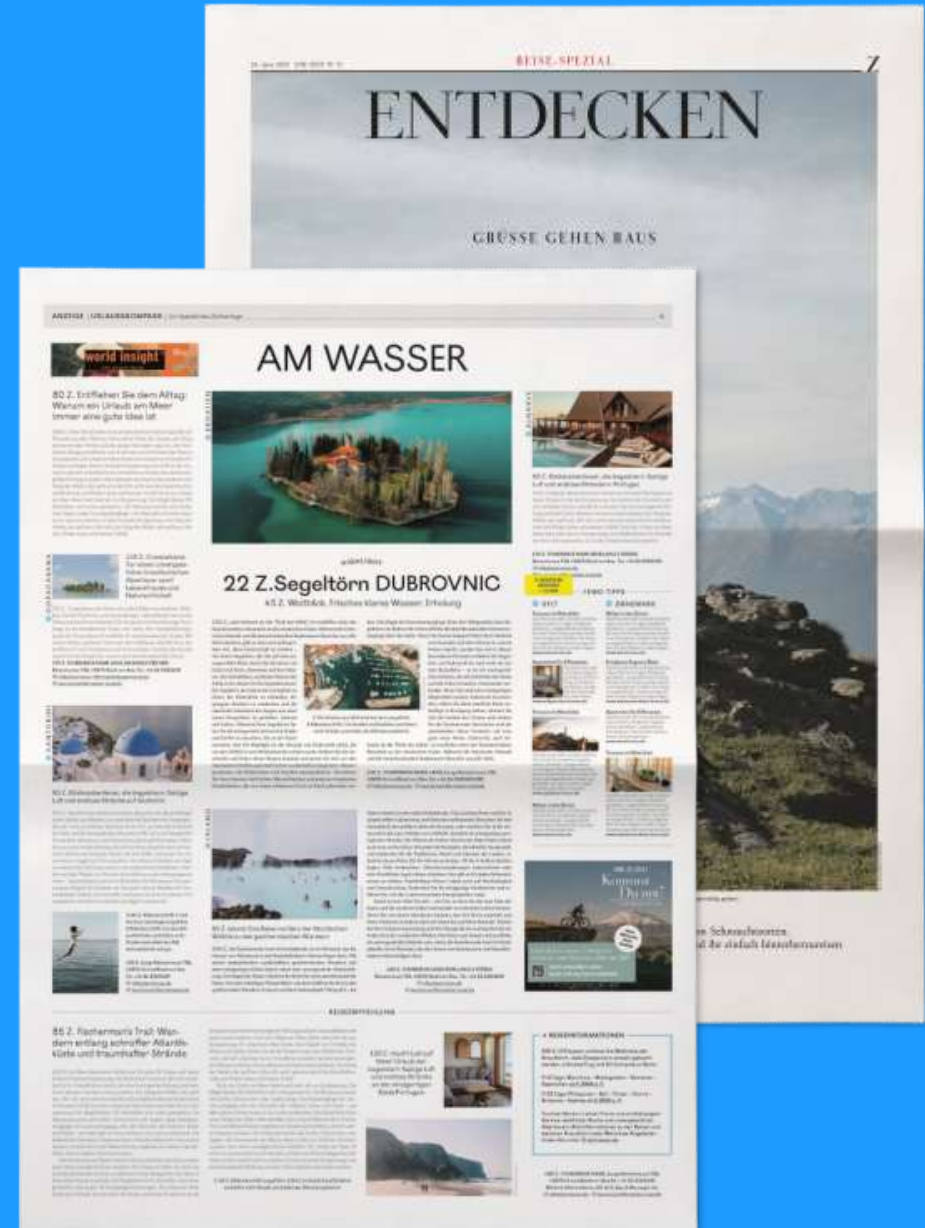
REISE-SPEZIAL

Z

ENTDECKEN

GRÜSSE GEHEN RAUS

ANZEIGE | URLAUBSKOMPASS

world insight

AM WASSER

80 Z. Entfliehen Sie dem Alltag: Warum ein Urlaub am Meer immer eine gute Idee ist

22 Z.Segeltörn DUBROVNIC

45 Z. Weltblick. Frisches klares Wasser. Erholung

REISEFOTOGALERIE

86 Z. Fisherman's Trail: Wandern entlang schroffer Atlantikküste und traumhafter Strände

Kommst Du mit?

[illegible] Schneeschmelzen
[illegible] die einfach hinzufahren

Ein Naturidyll auf Schritt und Tritt